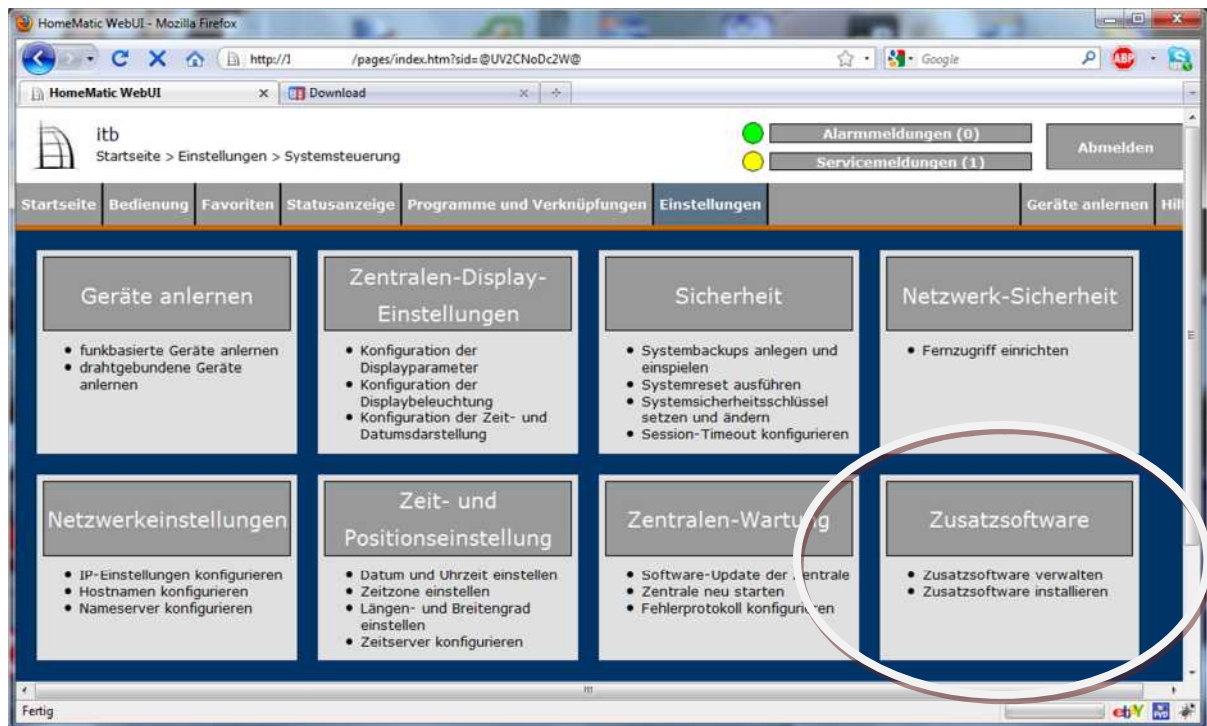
HomeMatic WebUI - Mozilla Firefox

http://1 /pages/index.htm?sid=@UV2CNoDc2W@

Google

HomeMatic WebUI

Download

itb

Startseite > Einstellungen > Systemsteuerung

Alarmmeldungen (0)

Servicemeldungen (1)

Abmelden

Startseite | Bedienung | Favoriten | Statusanzeige | Programme und Verknüpfungen | Einstellungen | Geräte anlernen | Hil

Geräte anlernen

• funkbasierte Geräte anlernen
• drahtgebundene Geräte anlernen

Zentralen-Display-Einstellungen

• Konfiguration der Displayparameter
• Konfiguration der Displaybeleuchtung
• Konfiguration der Zeit- und Datumsdarstellung

Sicherheit

• Systembackups anlegen und einspielen
• Systemreset ausführen
• Systemsicherheitsschlüssel setzen und ändern
• Session-Timeout konfigurieren

Netzwerk-Sicherheit

• Fernzugriff einrichten

Netzwerkeinstellungen

• IP-Einstellungen konfigurieren
• Hostnamen konfigurieren
• Nameserver konfigurieren

Zeit- und Positionseinstellung

• Datum und Uhrzeit einstellen
• Zeitzone einstellen
• Längen- und Breitengrad einstellen
• Zeitserver konfigurieren

Zentralen-Wartu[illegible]g

• Software-Update der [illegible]entrale
• Zentrale neu starten
• Fehlerprotokoll konfigur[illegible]en

Zusatzsoftware

• Zusatzsoftware verwalten
• Zusatzsoftware installieren

Fertig